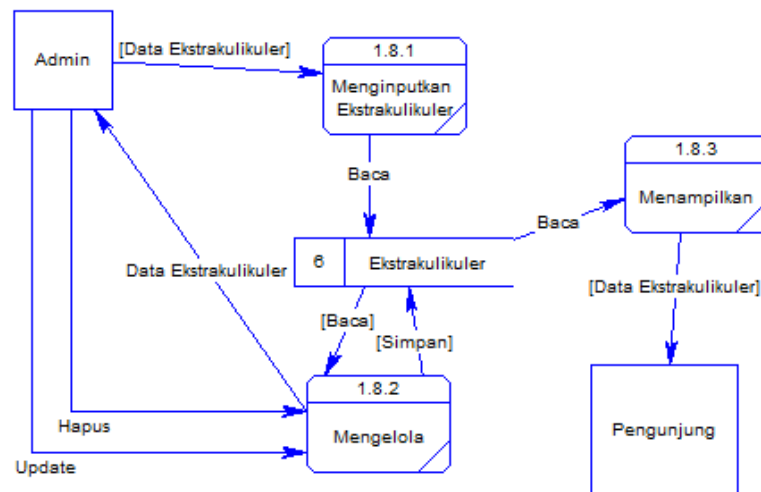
Admin

[Data Ekstrakulikuler]

1.8.1

Menginputkan Ekstrakulikuler

Baca

1.8.3

Menampilkan

Baca

6

Ekstrakulikuler

Data Ekstrakulikuler

[Data Ekstrakulikuler]

[Baca]

[Simpan]

1.8.2

Mengelola

Hapus

Update

Pengunjung